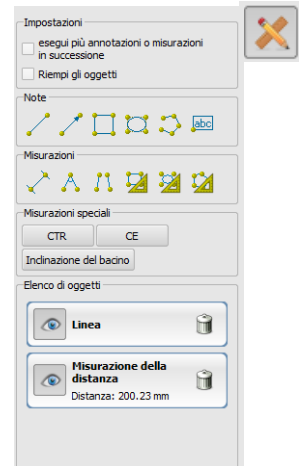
Impostazioni

esegui più annotazioni o misurazioni in successione

Riempi gli oggetti

Note

abc

Misurazioni

Misurazioni speciali

CTR

CE

Inclinazione del bacino

Elenco di oggetti

Linea

Misurazione della distanza

Distanza: 200.23 mm